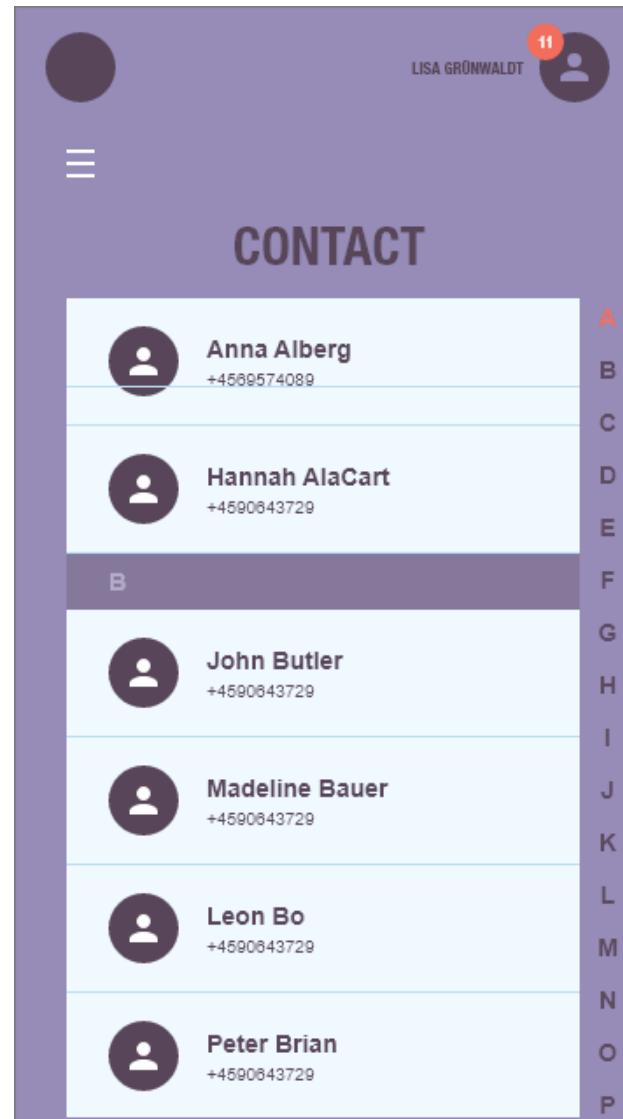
LISA GRÜNWALDT
11

☰

CONTACT

Anna Alberg
+4569574089

Hannah AlaCart
+4590643729

B

John Butler
+4590643729

Madeline Bauer
+4590643729

Leon Bo
+4590643729

Peter Brian
+4590643729

A
B
C
D
E
F
G
H
I
J
K
L
M
N
O
P